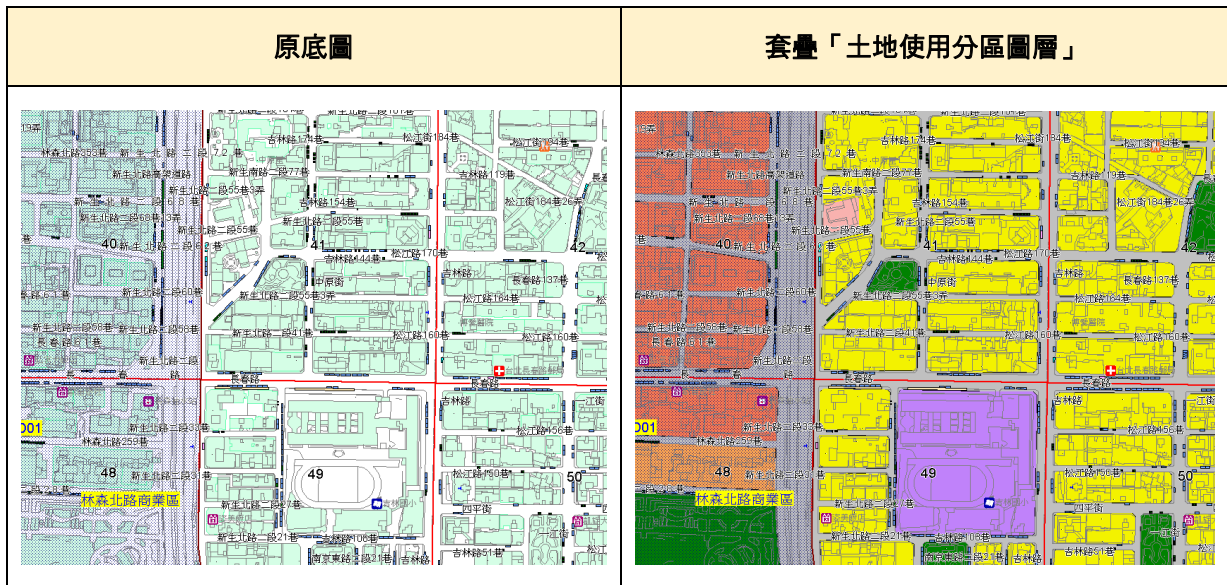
| 原底圖 | 套疊「土地使用分區圖層」 |
|---|---|
| 新生北路二段 吉林路174巷 松江路184巷 新生北路二段55巷3弄 新生南路二段77巷 新生北路二段68巷 新生北路二段55巷 吉林路154巷 松江路184巷26弄 40 41 42 吉林路144巷 松江路176巷 中原街 吉林路 長春路137巷 新生北路二段60巷 新生北路二段55巷3弄 松江路164巷 新生北路二段56巷 新生北路二段41巷 松江路160巷 新生北路二段 長春路 長春路 吉林路 001 新生北路三段3巷 林森北路259巷 松江路156巷 48 49 新生北路三段31巷 松江路150巷 50 林森北路商業區 新生北路三段17巷 新生北路三段21巷 四平街 吉林路51巷 南京東路二段21巷 松江路 | 新生北路二段 吉林路174巷 松江路184巷 新生北路二段55巷3弄 新生南路二段77巷 新生北路二段68巷 新生北路二段55巷 吉林路154巷 松江路184巷26弄 40 41 42 吉林路144巷 松江路176巷 中原街 吉林路 長春路137巷 新生北路二段60巷 新生北路二段55巷3弄 松江路164巷 新生北路二段56巷 新生北路二段41巷 松江路160巷 長春路 長春路 吉林路 001 林森北路259巷 松江路156巷 48 49 松江路150巷 50 林森北路商業區 新生北路三段17巷 新生北路三段21巷 四平街 吉林路51巷 南京東路二段21巷 |